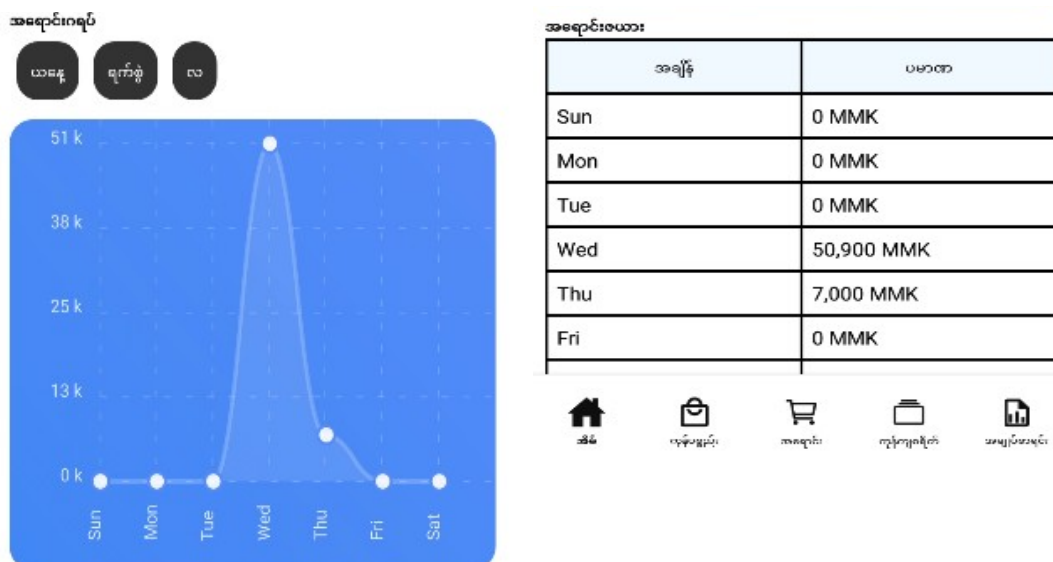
အရောင်းဂရပ်

ယနေ့ ရက်သတ္တပတ် လ

51 k
38 k
25 k
13 k
0 k

Sun Mon Tue Wed Thu Fri Sat

အရောင်းဇယား

| အချိန် | ပမာဏ |
|---|---|
| Sun | 0 MMK |
| Mon | 0 MMK |
| Tue | 0 MMK |
| Wed | 50,900 MMK |
| Thu | 7,000 MMK |
| Fri | 0 MMK |

အိမ် ကုန်ပစ္စည်း အရောင်း ကုန်ကျစရိတ် အစီရင်ခံစာ